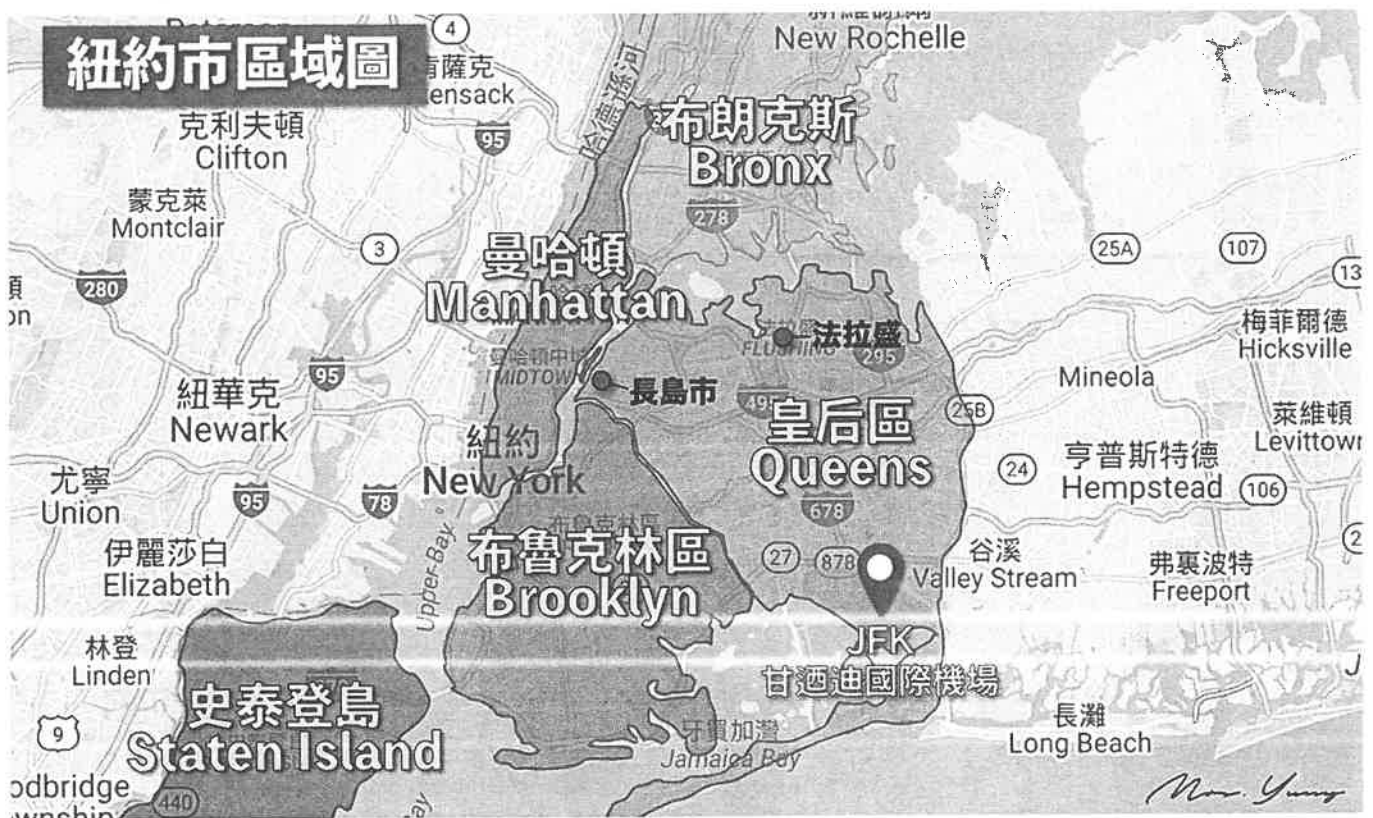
紐約市區域圖

Paterson
4
New Rochelle
哈肯薩克
Hackensack
95
哈德遜河
布朗克斯
Bronx
278
克利夫頓
Clifton
蒙克萊
Montclair
3
曼哈頓
Manhattan
25A
107
13
280
法拉盛
FLUSHING
295
梅菲爾德
Hicksville
曼哈頓中城
MIDTOWN
長島市
95
495
Mineola
紐華克
Newark
25B
萊維頓
Levittown
紐約
New York
皇后區
Queens
24
亨普斯特德
Hempstead
106
尤寧
Union
95
78
678
伊麗莎白
Elizabeth
Upper Bay
布魯克林區
Brooklyn
27
878
谷溪
Valley Stream
弗裏波特
Freeport
林登
Linden
JFK
甘迺迪國際機場
史泰登島
Staten Island
9
牙買加灣
Jamaica Bay
長灘
Long Beach
Woodbridge Township
440
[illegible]